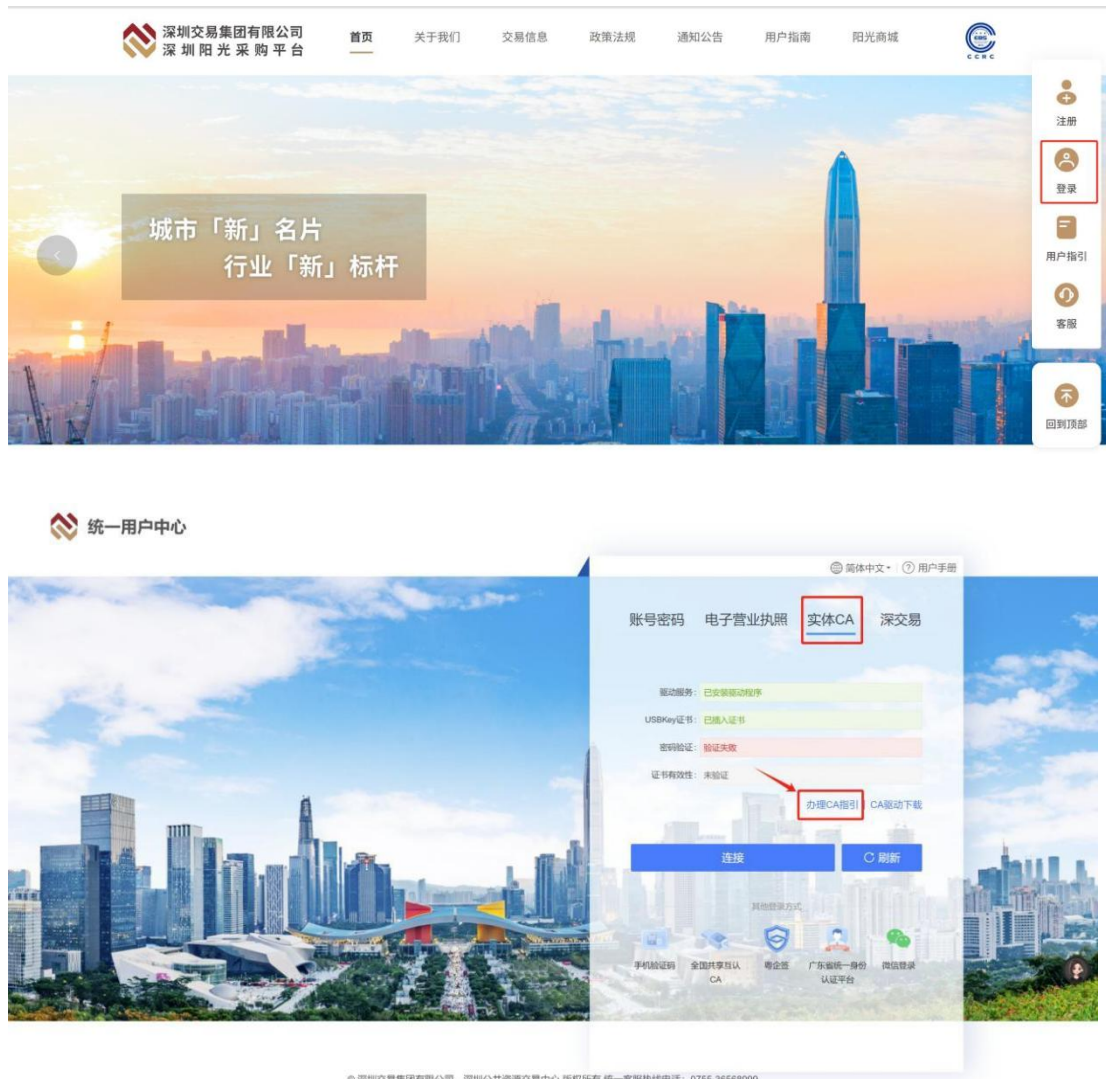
深圳交易集团有限公司
深圳阳光采购平台

首页 关于我们 交易信息 政策法规 通知公告 用户指南 阳光商城

CCRC

注册
登录
用户指引
客服
回到顶部

城市「新」名片
行业「新」标杆

统一用户中心

简体中文 用户手册

账号密码 电子营业执照 实体CA 深交易

驱动服务: 已安装驱动程序
USBKey证书: 已插入证书
密码验证: 验证失败
证书有效性: 未验证

办理CA指引 CA驱动下载

连接 刷新

其他登录方式

手机验证码 全国共享互认CA 粤企签 广东省统一身份认证平台 微信登录

© 深圳交易集团有限公司 深圳公共资源交易中心 版权所有 统一客服热线电话：0755-36568000